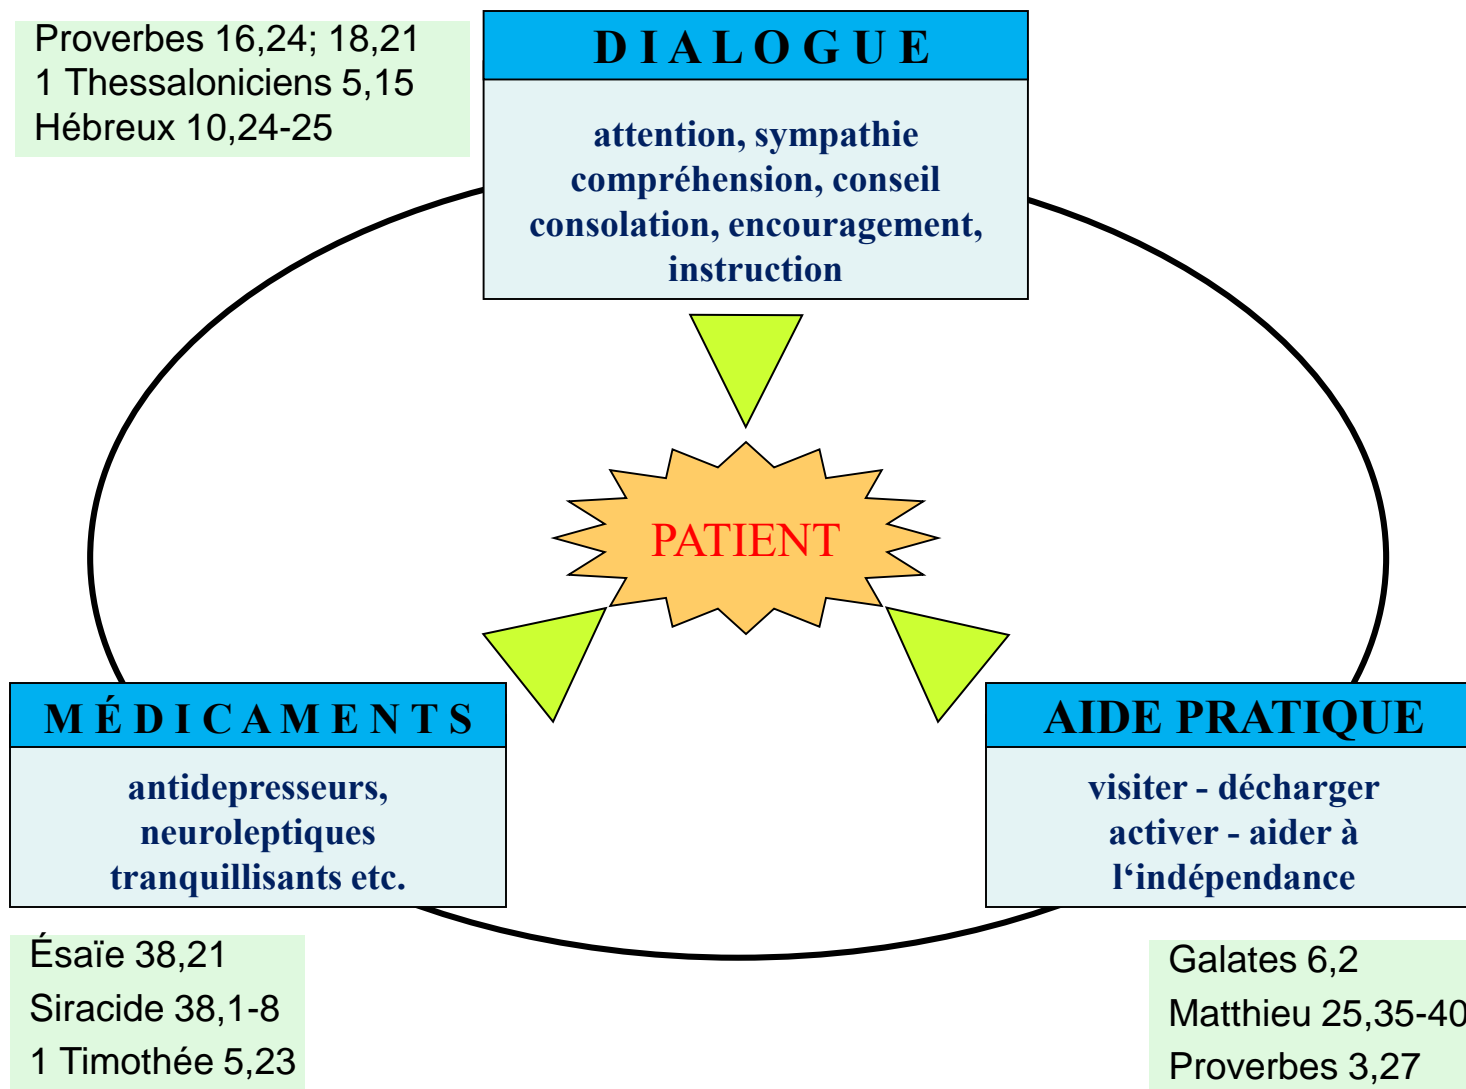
Proverbes 16,24; 18,21
1 Thessaloniciens 5,15
Hébreux 10,24-25

DIALOGUE

attention, sympathie
compréhension, conseil
consolation, encouragement,
instruction

PATIENT

MÉDICAMENTS

antidepresseurs,
neuroleptiques
tranquillisants etc.

AIDE PRATIQUE

visiter - décharger
activer - aider à
l‘indépendance

Ésaïe 38,21
Siracide 38,1-8
1 Timothée 5,23

Galates 6,2
Matthieu 25,35-40
Proverbes 3,27